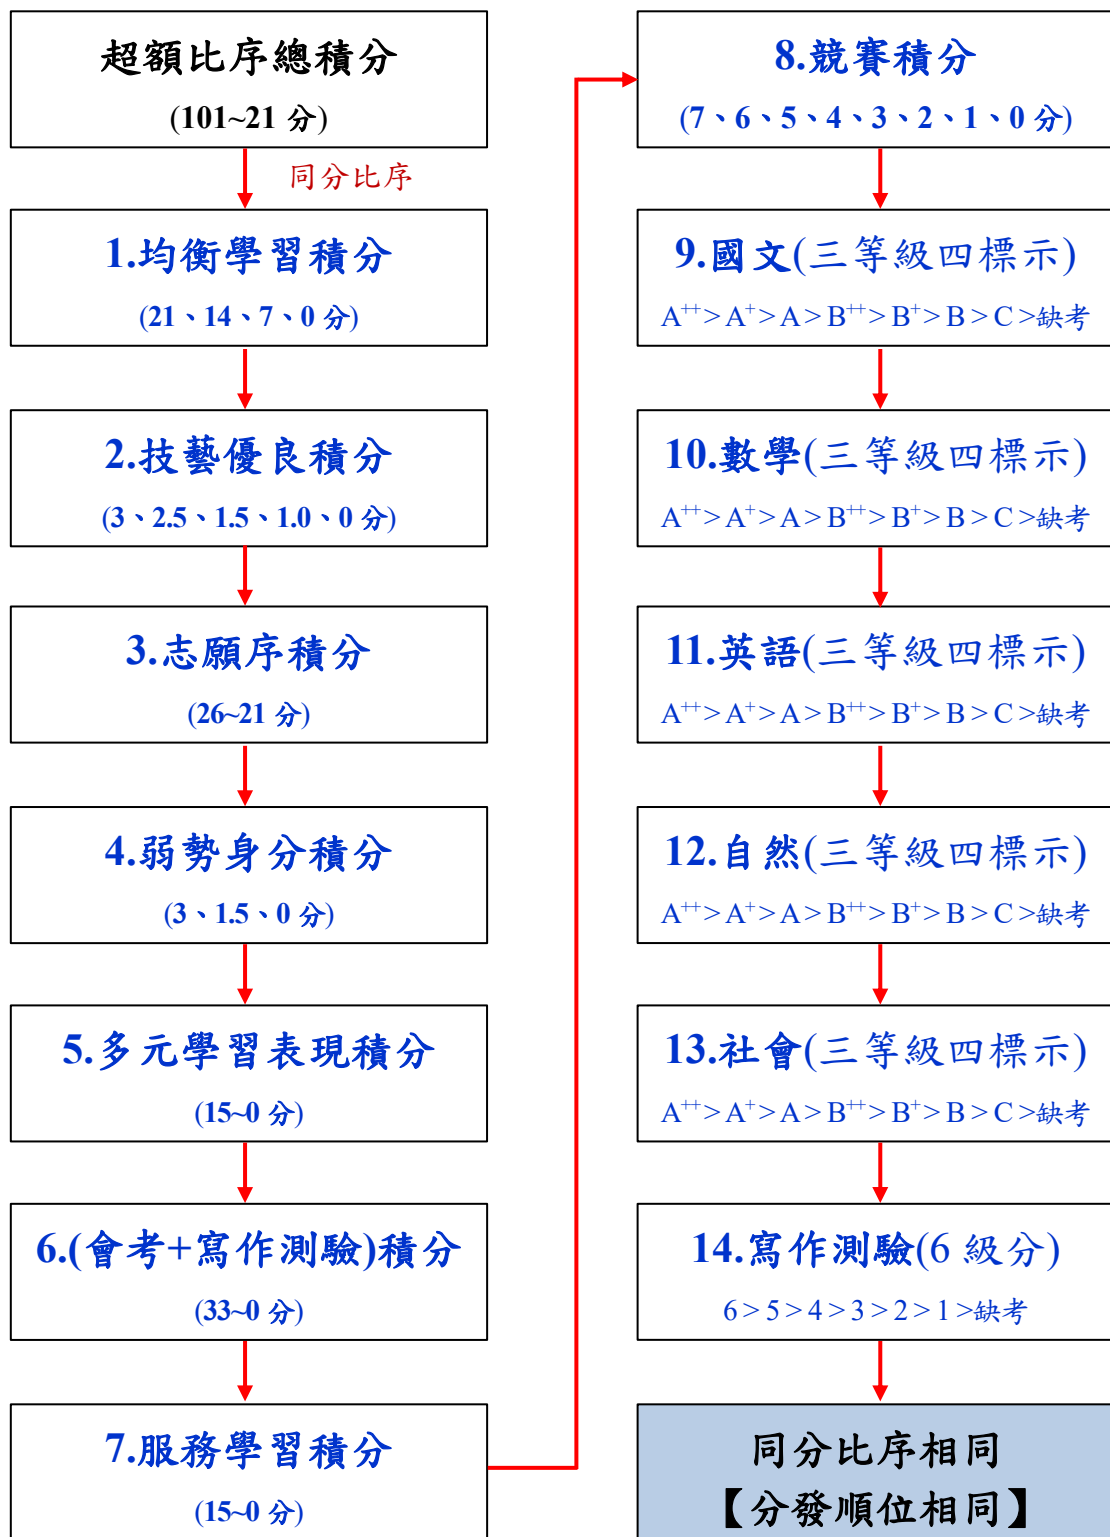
超額比序總積分
(101~21 分)

同分比序

1.均衡學習積分
(21、14、7、0 分)

2.技藝優良積分
(3、2.5、1.5、1.0、0 分)

3.志願序積分
(26~21 分)

4.弱勢身分積分
(3、1.5、0 分)

5.多元學習表現積分
(15~0 分)

6.(會考+寫作測驗)積分
(33~0 分)

7.服務學習積分
(15~0 分)

8.競賽積分
(7、6、5、4、3、2、1、0 分)

9.國文(三等級四標示)
$A^{++}>A^{+}>A>B^{++}>B^{+}>B>C>$缺考

10.數學(三等級四標示)
$A^{++}>A^{+}>A>B^{++}>B^{+}>B>C>$缺考

11.英語(三等級四標示)
$A^{++}>A^{+}>A>B^{++}>B^{+}>B>C>$缺考

12.自然(三等級四標示)
$A^{++}>A^{+}>A>B^{++}>B^{+}>B>C>$缺考

13.社會(三等級四標示)
$A^{++}>A^{+}>A>B^{++}>B^{+}>B>C>$缺考

14.寫作測驗(6 級分)
$6>5>4>3>2>1>$缺考

同分比序相同
【分發順位相同】